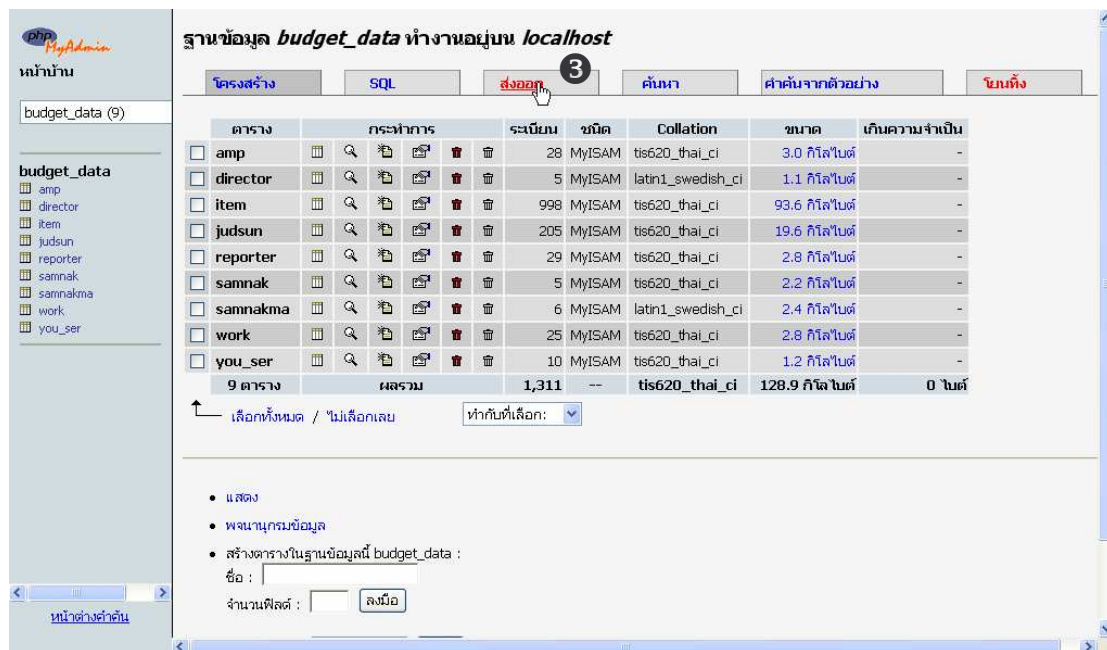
phpMyAdmin
หน้าบ้าน

budget_data (9)

budget_data
amp
director
item
judsun
reporter
samnak
samnakma
work
you_ser

หน้าต่างค้นหา

ฐานข้อมูล *budget_data* ทำงานอยู่บน *localhost*

โครงสร้าง | SQL | ส่งออก | ค้นหา | คำค้นจากตัวอย่าง | โยนทิ้ง

3

| ตาราง | กระทำการ | ระเบียน | ชนิด | Collation | ขนาด | เกินความจำเป็น |
|---|---|---|---|---|---|---|
| amp | | 28 | MyISAM | tis620_thai_ci | 3.0 กิโลไบต์ | - |
| director | | 5 | MyISAM | latin1_swedish_ci | 1.1 กิโลไบต์ | - |
| item | | 998 | MyISAM | tis620_thai_ci | 93.6 กิโลไบต์ | - |
| judsun | | 205 | MyISAM | tis620_thai_ci | 19.6 กิโลไบต์ | - |
| reporter | | 29 | MyISAM | tis620_thai_ci | 2.8 กิโลไบต์ | - |
| samnak | | 5 | MyISAM | tis620_thai_ci | 2.2 กิโลไบต์ | - |
| samnakma | | 6 | MyISAM | latin1_swedish_ci | 2.4 กิโลไบต์ | - |
| work | | 25 | MyISAM | tis620_thai_ci | 2.8 กิโลไบต์ | - |
| you_ser | | 10 | MyISAM | tis620_thai_ci | 1.2 กิโลไบต์ | - |
| 9 ตาราง | ผลรวม | 1,311 | -- | tis620_thai_ci | 128.9 กิโลไบต์ | 0 ไบต์ |

เลือกทั้งหมด / ไม่เลือกเลย ทำกับที่เลือก:

• แสดง
• พจนานุกรมข้อมูล
• สร้างตารางในฐานข้อมูลนี้ budget_data :
ชื่อ :
จำนวนฟิลด์ : ลงมือ